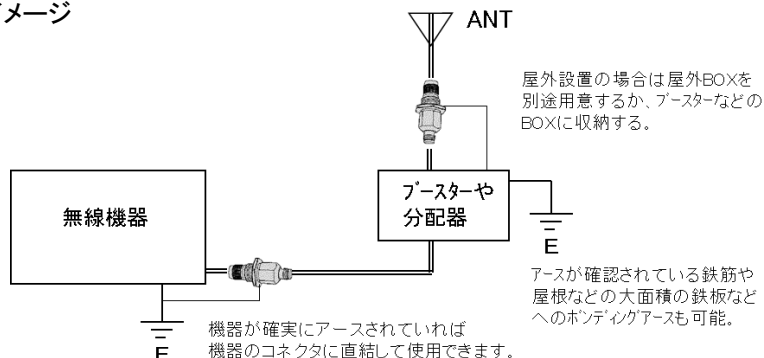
メージ

ANT

屋外設置の場合は屋外BOXを別途用意するか、ブースターなどのBOXに収納する。

無線機器

ブースターや分配器

E

アースが確認されている鉄筋や屋根などの大面積の鉄板などへのボンディングアースも可能。

機器が確実にアースされていれば機器のコネクタに直結して使用できます。

E